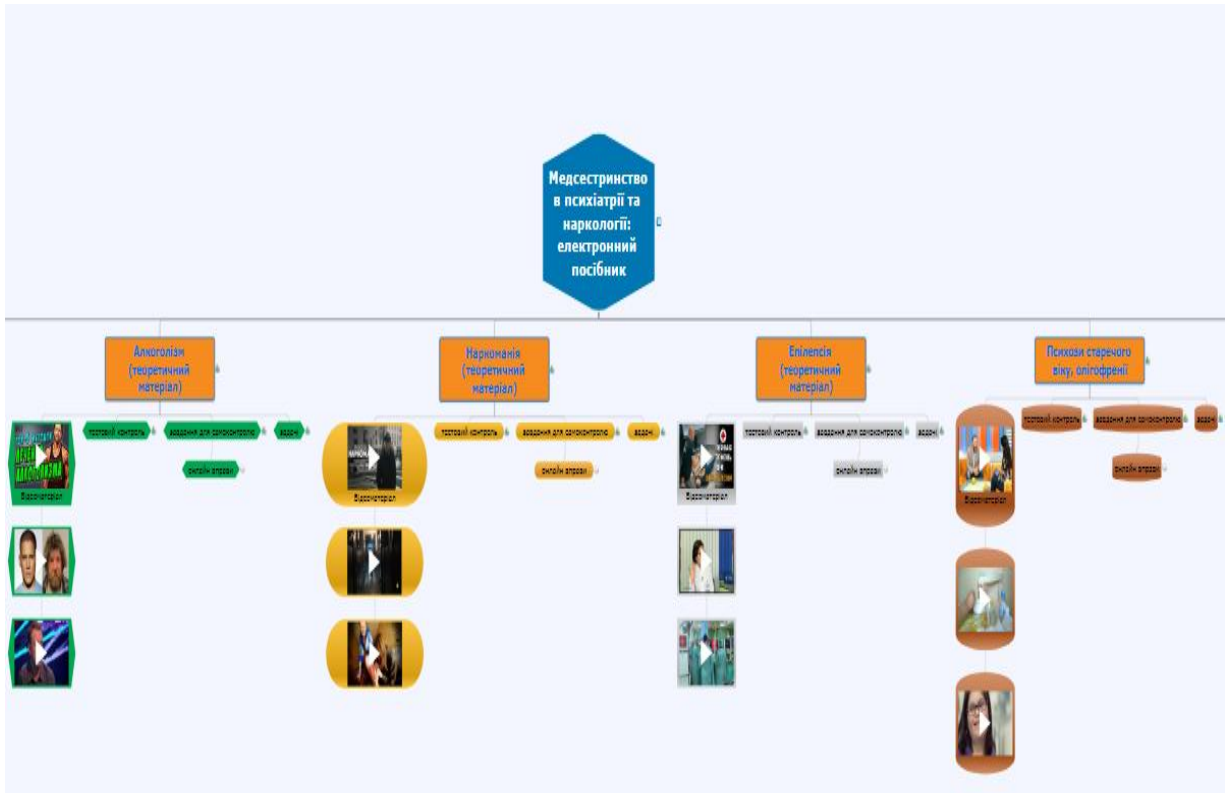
Медсестринство в психіатрії та наркології: електронний посібник

Алкоголізм (теоретичний матеріал)

тестовий контроль

завдання для самоконтролю

задачі

онлайн опитування

Відеоматеріал

Наркоманія (теоретичний матеріал)

тестовий контроль

завдання для самоконтролю

задачі

онлайн опитування

Відеоматеріал

Епілепсія (теоретичний матеріал)

тестовий контроль

завдання для самоконтролю

задачі

онлайн опитування

Відеоматеріал

Психози старечого віку, олігофренії

тестовий контроль

завдання для самоконтролю

задачі

онлайн опитування

Відеоматеріал